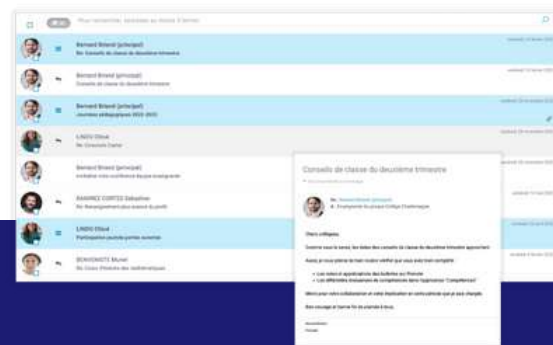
Bernard Briand (principal)
Re: Conseils de classe du deuxième trimestre

Bernard Briand (principal)
Conseils de classe du deuxième trimestre

Bernard Briand (principal)
Journées pédagogiques 2022-2023

LINDO Chloé
Re: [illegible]

Bernard Briand (principal)
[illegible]

RAMIREZ CORTES Sebastien
Re: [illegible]

LINDO Chloé
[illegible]

BENVENISTE Muriel
Re: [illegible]

Conseils de classe du deuxième trimestre

Chers collègues,

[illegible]

Bon courage et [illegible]